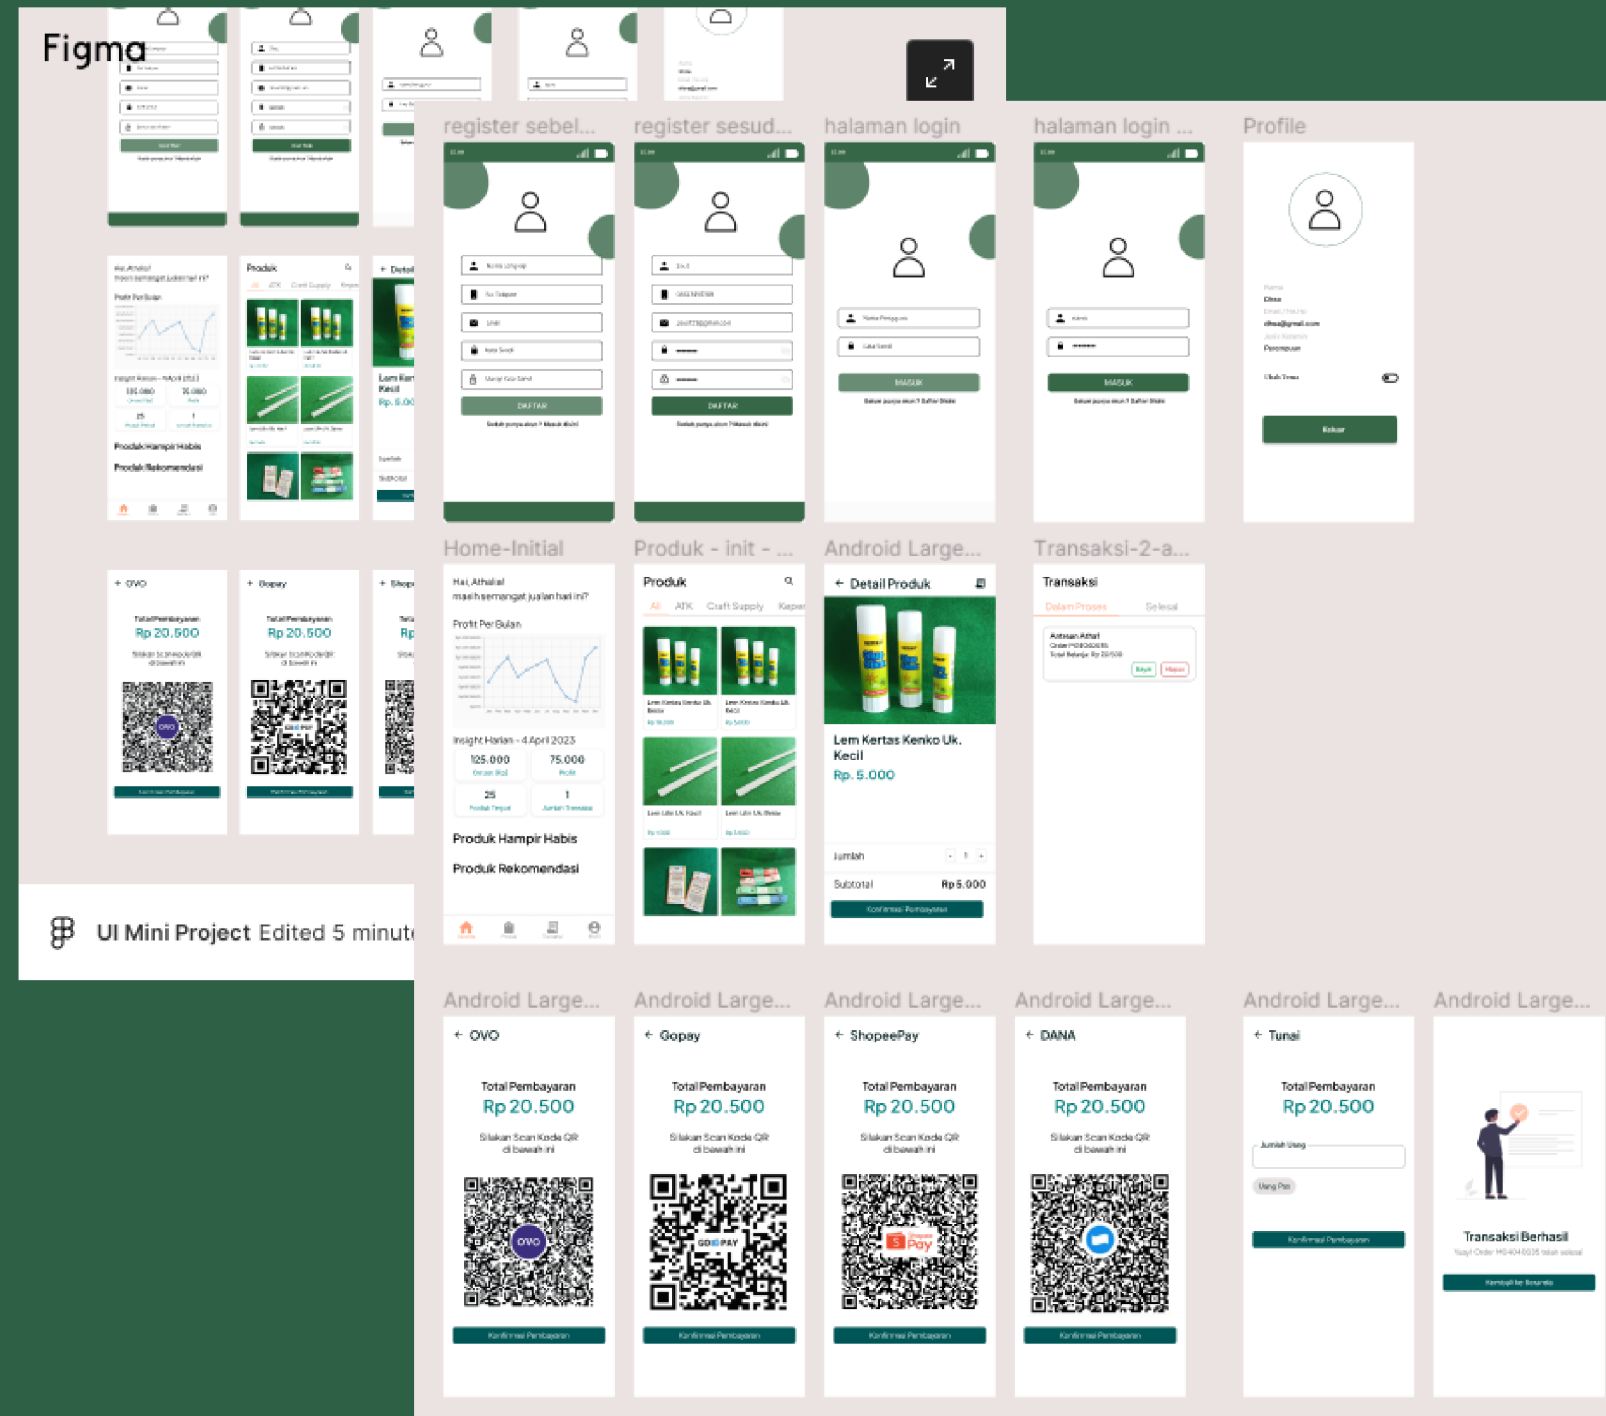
Figma

UI Mini Project Edited 5 minut

register sebel...

DAFTAR

register sesud...

DAFTAR

halaman login

MASUK

halaman login ...

MASUK

Profile

Keluar

Home-Initial

Hai, Athalal
masih semangat jualan hari ini?

Profit Per Bulan

Insight Harian - 4 April 2023

125.000

75.000

25

1

Produk Hampir Habis

Produk Rekomendasi

Produk - init - ...

Produk

All ATK Craft Supply Kep

Android Large...

Detail Produk

Lem Kertas Kenko Uk. Kecil

Rp. 5.000

Jumlah

Subtotal Rp 5.000

Konfirmasi Pembayaran

Transaksi-2-a...

Transaksi

Dalam Proses Selesai

Android Large...

OVO

Total Pembayaran

Rp 20.500

Silakan Scan Kode QR di bawah ini

Konfirmasi Pembayaran

Android Large...

Gopay

Total Pembayaran

Rp 20.500

Silakan Scan Kode QR di bawah ini

Konfirmasi Pembayaran

Android Large...

ShopeePay

Total Pembayaran

Rp 20.500

Silakan Scan Kode QR di bawah ini

Konfirmasi Pembayaran

Android Large...

DANA

Total Pembayaran

Rp 20.500

Silakan Scan Kode QR di bawah ini

Konfirmasi Pembayaran

Android Large...

Tunai

Total Pembayaran

Rp 20.500

Konfirmasi Pembayaran

Android Large...

Transaksi Berhasil